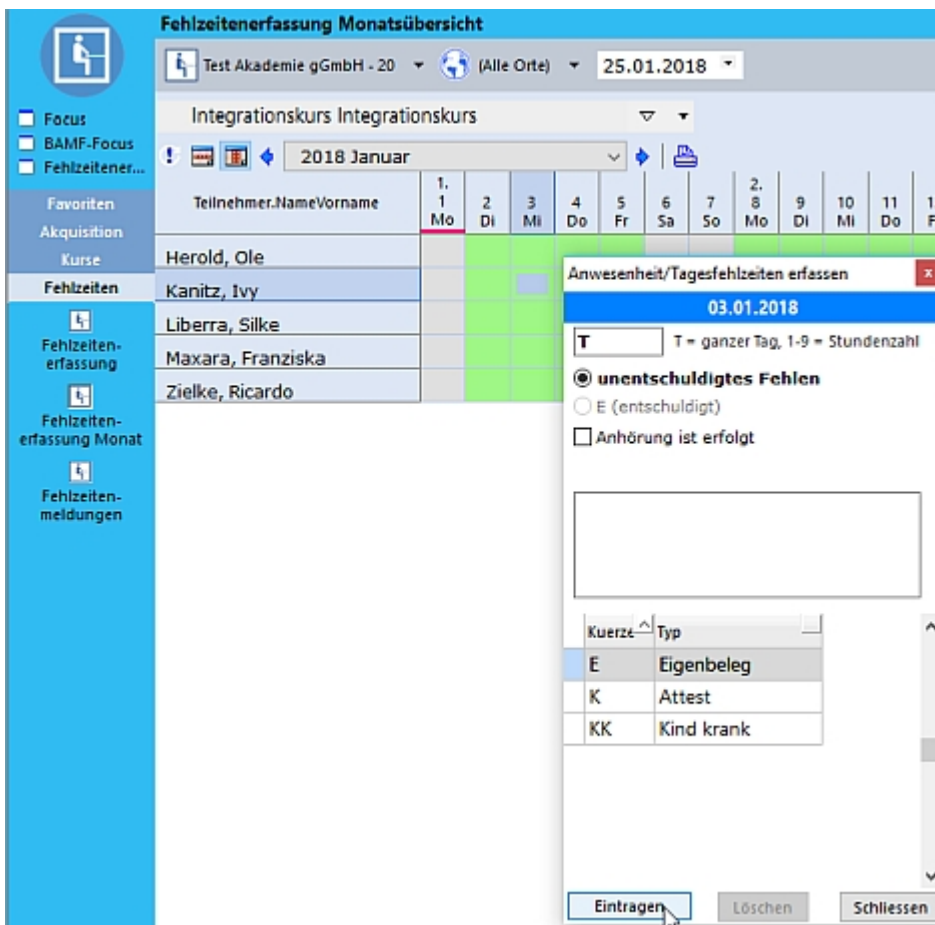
Fehlzeitenerfassung Monatsübersicht

Focus
BAMF-Focus
Fehlzeitener...

Favoriten
Akquisition
Kurse
Fehlzeiten

Fehlzeiten-erfassung
Fehlzeiten-erfassung Monat
Fehlzeiten-meldungen

Test Akademie gGmbH - 20
(Alle Orte)
25.01.2018

Integrationskurs Integrationskurs

2018 Januar

| Teilnehmer.NameVorname | 1. 1 Mo | 2 Di | 3 Mi | 4 Do | 5 Fr | 6 Sa | 7 So | 2. 8 Mo | 9 Di | 10 Mi | 11 Do | 1 F |
|---|---|---|---|---|---|---|---|---|---|---|---|---|
| Herold, Ole | | | | | | | | | | | | |
| Kanitz, Ivy | | | | | | | | | | | | |
| Liberra, Silke | | | | | | | | | | | | |
| Maxara, Franziska | | | | | | | | | | | | |
| Zielke, Ricardo | | | | | | | | | | | | |

Anwesenheit/Tagesfehlzeiten erfassen
x
03.01.2018
T
T = ganzer Tag, 1-9 = Stundenzahl
unentschuldigtes Fehlen
E (entschuldigt)
Anhörung ist erfolgt

| Kuerze | Typ |
|---|---|
| E | Eigenbeleg |
| K | Attest |
| KK | Kind krank |

Eintragen
Löschen
Schliessen